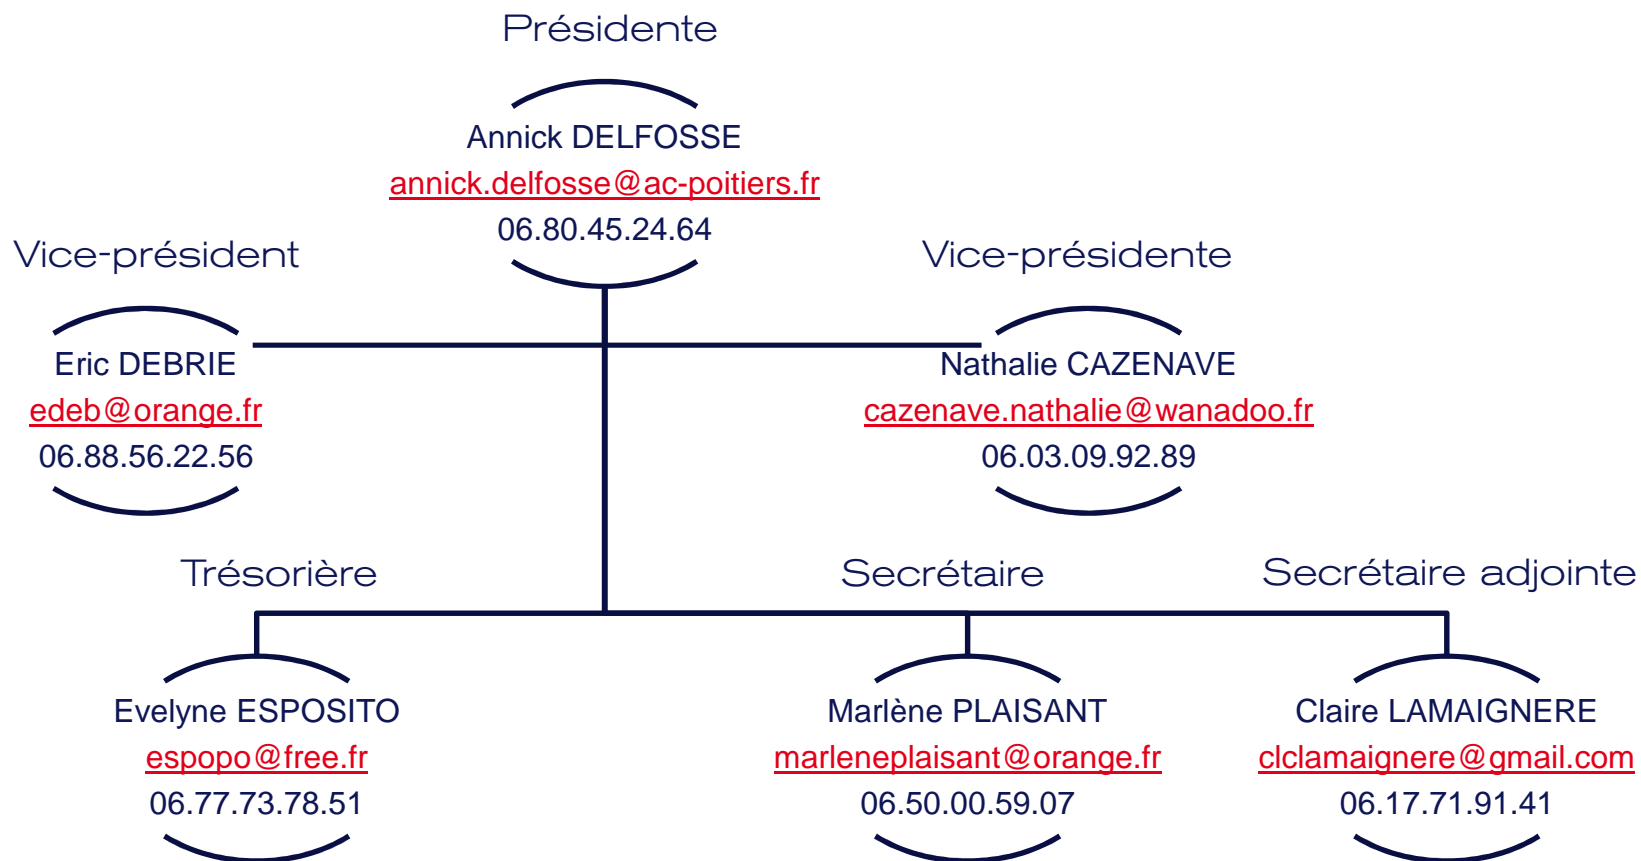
Présidente

Annick DELFOSSE
annick.delfosse@ac-poitiers.fr
06.80.45.24.64

Vice-président

Eric DEBRIE
edeb@orange.fr
06.88.56.22.56

Vice-présidente

Nathalie CAZENAVE
cazenave.nathalie@wanadoo.fr
06.03.09.92.89

Trésorière

Evelyne ESPOSITO
espopo@free.fr
06.77.73.78.51

Secrétaire

Marlène PLAISANT
marleneplaisant@orange.fr
06.50.00.59.07

Secrétaire adjointe

Claire LAMAIGNERE
clclamaignere@gmail.com
06.17.71.91.41